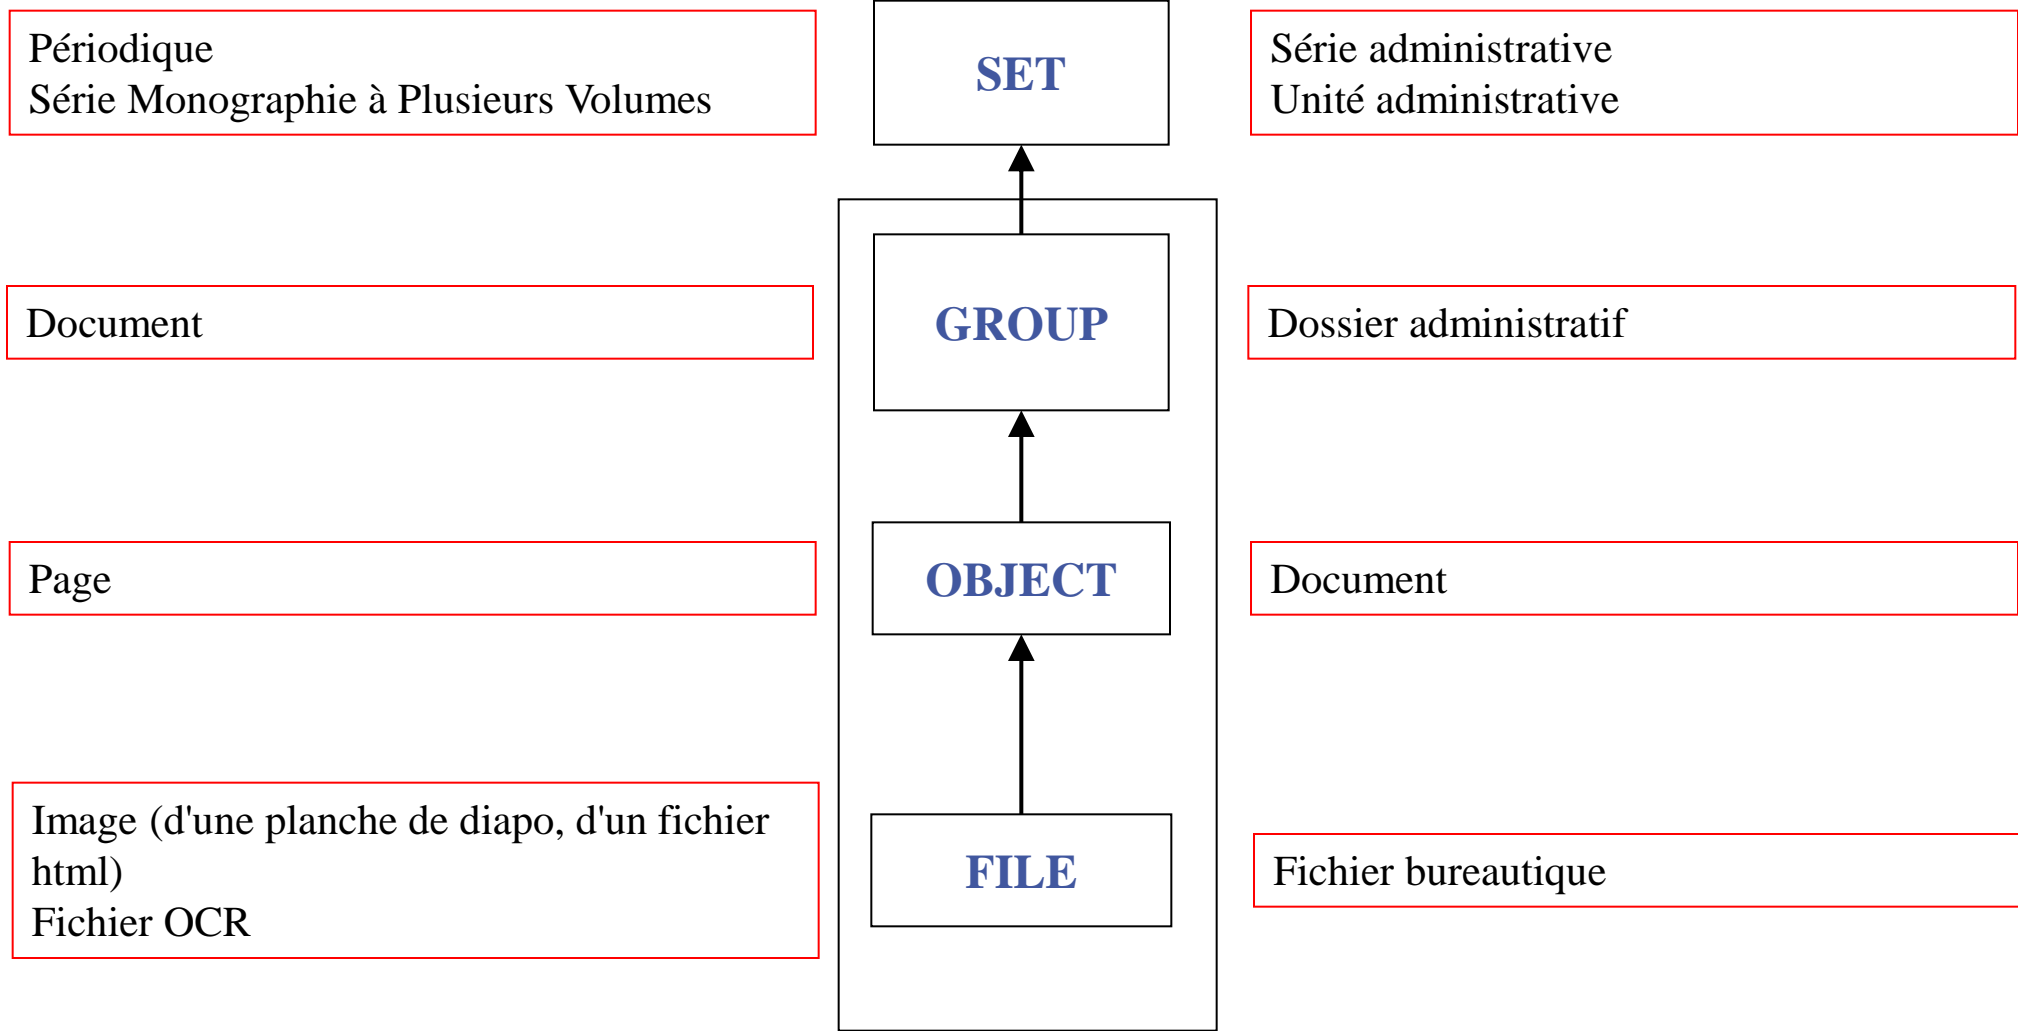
Périodique
Série Monographie à Plusieurs Volumes

SET

Série administrative
Unité administrative

Document

GROUP

Dossier administratif

Page

OBJECT

Document

Image (d'une planche de diapo, d'un fichier html)
Fichier OCR

FILE

Fichier bureautique